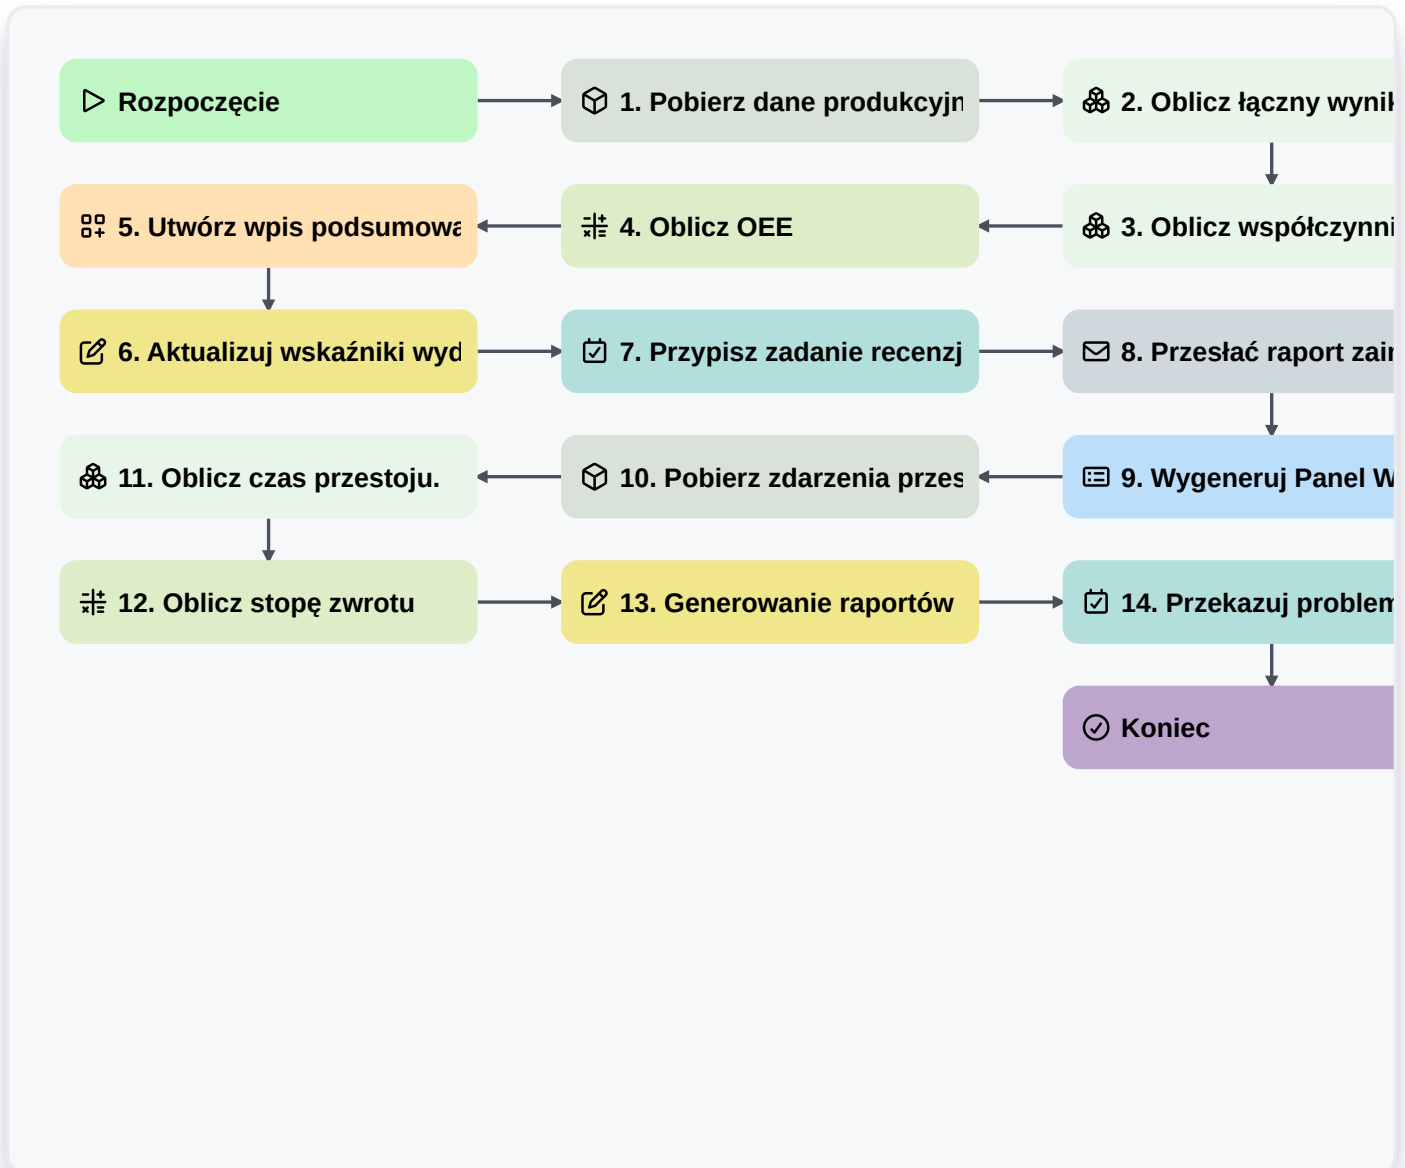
Rozpoczęcie

1. Pobierz dane produkcyjn

2. Oblicz łączny wynik

3. Oblicz współczynni

4. Oblicz OEE

5. Utwórz wpis podsumowa

6. Aktualizuj wskaźniki wyd

7. Przypisz zadanie recenzj

8. Przesłać raport zai

9. Wygeneruj Panel W

10. Pobierz zdarzenia przes

11. Oblicz czas przestoju.

12. Oblicz stopę zwrotu

13. Generowanie raportów

14. Przekazuj problem

Koniec